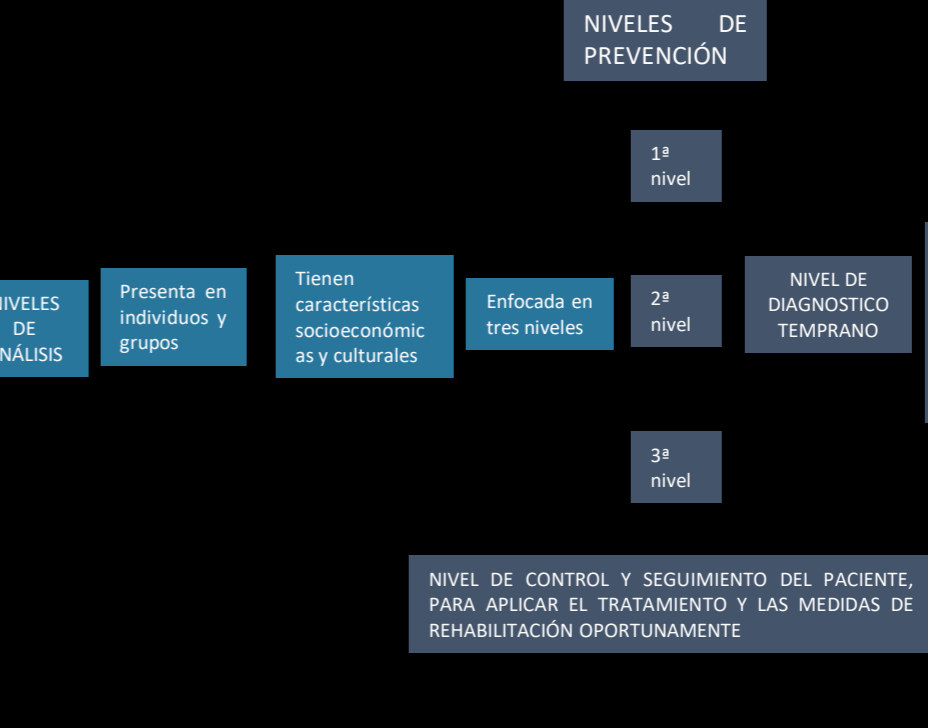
NIVELES DE PREVENCIÓN

1ª nivel

IVELES DE NÁLISIS

Presenta en individuos y grupos

Tienen características socioeconómicas y culturales

Enfocada en tres niveles

2ª nivel

NIVEL DE DIAGNOSTICO TEMPRANO

3ª nivel

NIVEL DE CONTROL Y SEGUIMIENTO DEL PACIENTE, PARA APLICAR EL TRATAMIENTO Y LAS MEDIDAS DE REHABILITACIÓN OPORTUNAMENTE